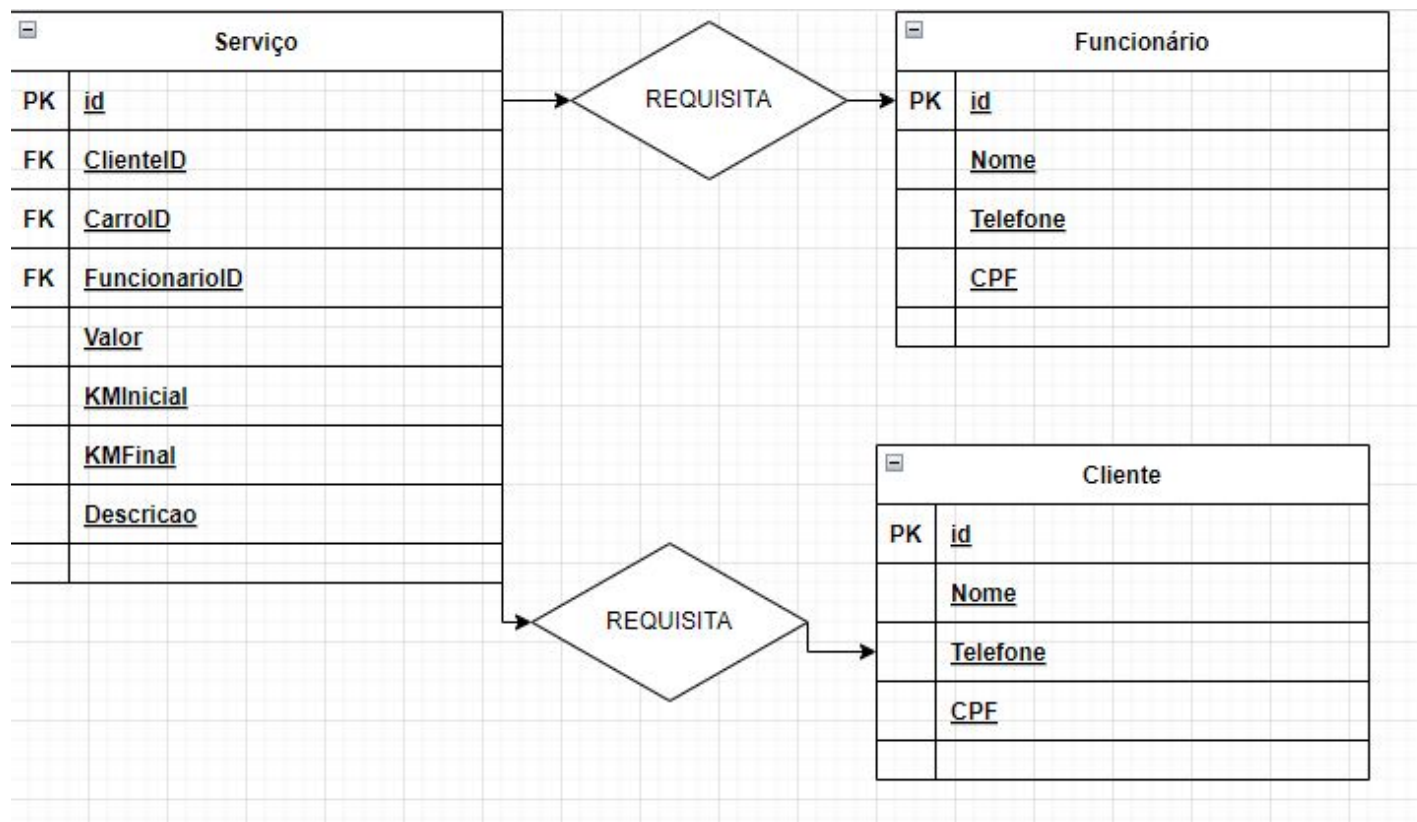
Serviço

| | |
|---|---|
| PK | id |
| FK | ClienteID |
| FK | CarroID |
| FK | FuncionarioID |
| | Valor |
| | KMInicial |
| | KMFinal |
| | Descricao |
| | |

REQUISITA

Funcionário

| | |
|---|---|
| PK | id |
| | Nome |
| | Telefone |
| | CPF |
| | |

REQUISITA

Cliente

| | |
|---|---|
| PK | id |
| | Nome |
| | Telefone |
| | CPF |
| | |